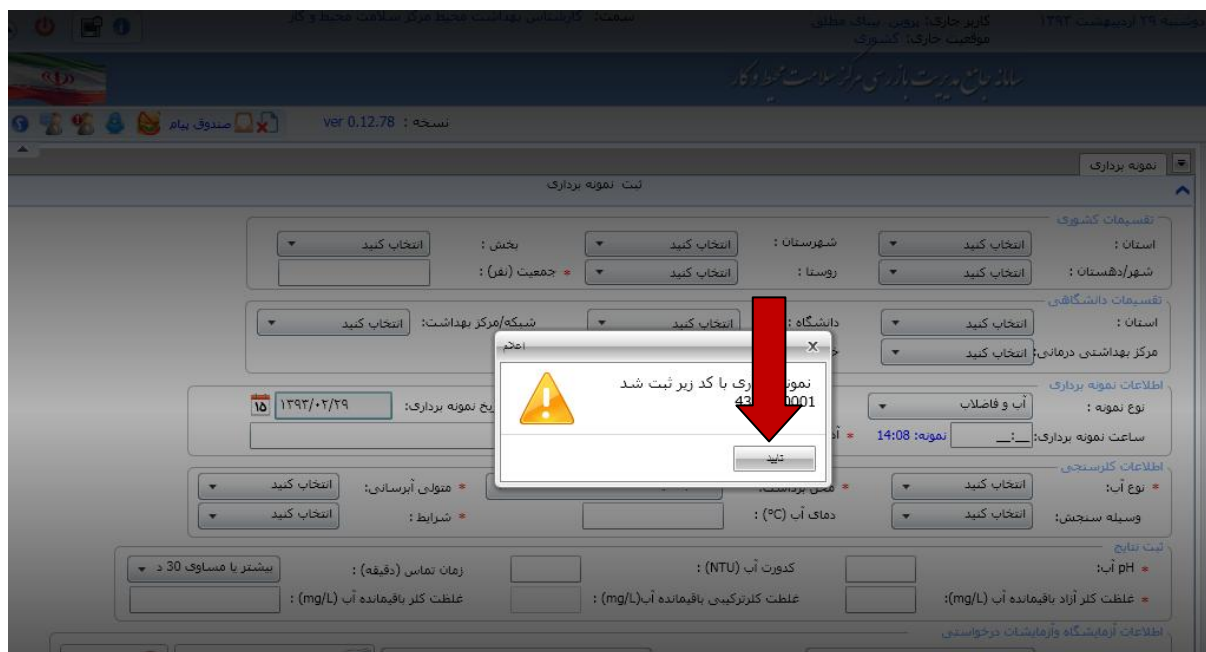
دوشنبه ۲۹ اردیبهشت ۱۳۹۳ کاربر جاری: پروین بیبک مطلق موقعیت جاری: کشوری شبکه: کارشناس بهداشت محیط مرکز سلامت محیط و کار

سامانه جامع مدیریت بازرسی مرکز سلامت محیط و کار

نسخه : ver 0.12.78 صندوق پیام

نمونه برداری

ثبت نمونه برداری

تقسیمات کشوری
استان : انتخاب کنید شهرستان : انتخاب کنید بخش : انتخاب کنید
شهر/دهستان : انتخاب کنید روستا : انتخاب کنید * جمعیت (نفر) :

تقسیمات دانشگاهی
استان : انتخاب کنید دانشگاه : انتخاب کنید شبکه/مرکز بهداشت: انتخاب کنید
مرکز بهداشتی درمانی: انتخاب کنید

اطلاعات نمونه برداری
نوع نمونه : آب و فاضلاب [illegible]یخ نمونه برداری: ۱۳۹۳/۰۲/۲۹ ۱۵
ساعت نمونه برداری: __:__ نمونه: 14:08 * آ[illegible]

اعلام
نمون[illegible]ری با کد زیر ثبت شد
43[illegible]0001
تایید

اطلاعات کلرسنجی
* نوع آب: انتخاب کنید * محل برداشت: * متولی آبرسانی: انتخاب کنید
وسیله سنجش: انتخاب کنید دمای آب (°C) : * شرایط : انتخاب کنید

ثبت نتایج
* pH آب: کدورت آب (NTU) : زمان تماس (دقیقه) : بیشتر یا مساوی 30 د
* غلظت کلر آزاد باقیمانده آب (mg/L): غلظت کلرترکیبی باقیمانده آب(mg/L) : غلظت کلر باقیمانده آب (mg/L) :

اطلاعات آزمایشگاه وآزمایشات درخواستی